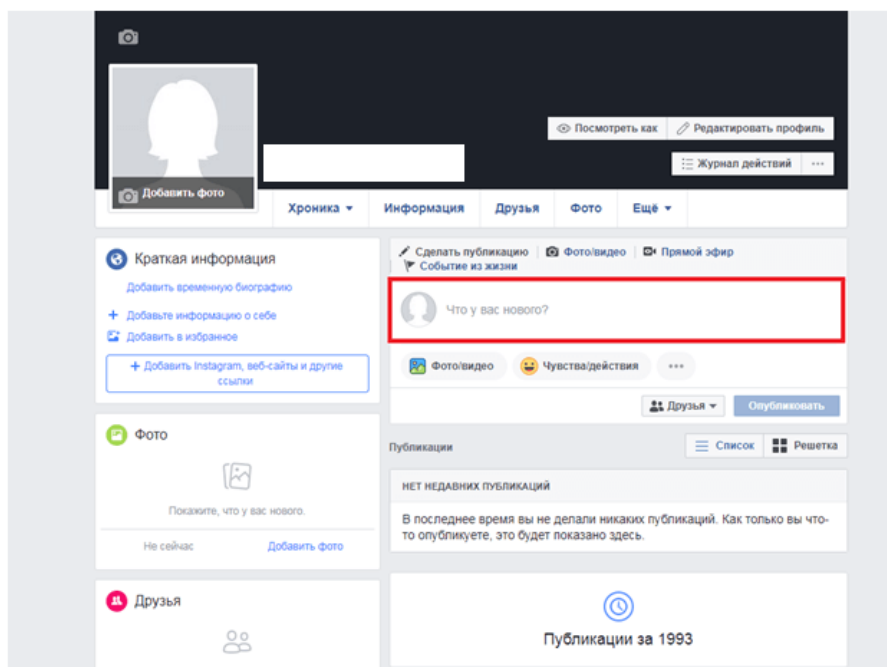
Посмотреть как
Редактировать профиль
Журнал действий
...
Добавить фото
Хроника ▾
Информация
Друзья
Фото
Ещё ▾

Краткая информация
Добавить временную биографию
+ Добавьте информацию о себе
Добавить в избранное
+ Добавить Instagram, веб-сайты и другие ссылки

Фото
Покажите, что у вас нового.
Не сейчас
Добавить фото

Друзья

Сделать публикацию | Фото/видео | Прямой эфир
Событие из жизни
Что у вас нового?
Фото/видео
Чувства/действия
...
Друзья ▾
Опубликовать

Публикации
Список
Решетка

НЕТ НЕДАВНИХ ПУБЛИКАЦИЙ
В последнее время вы не делали никаких публикаций. Как только вы что-то опубликуете, это будет показано здесь.

Публикации за 1993